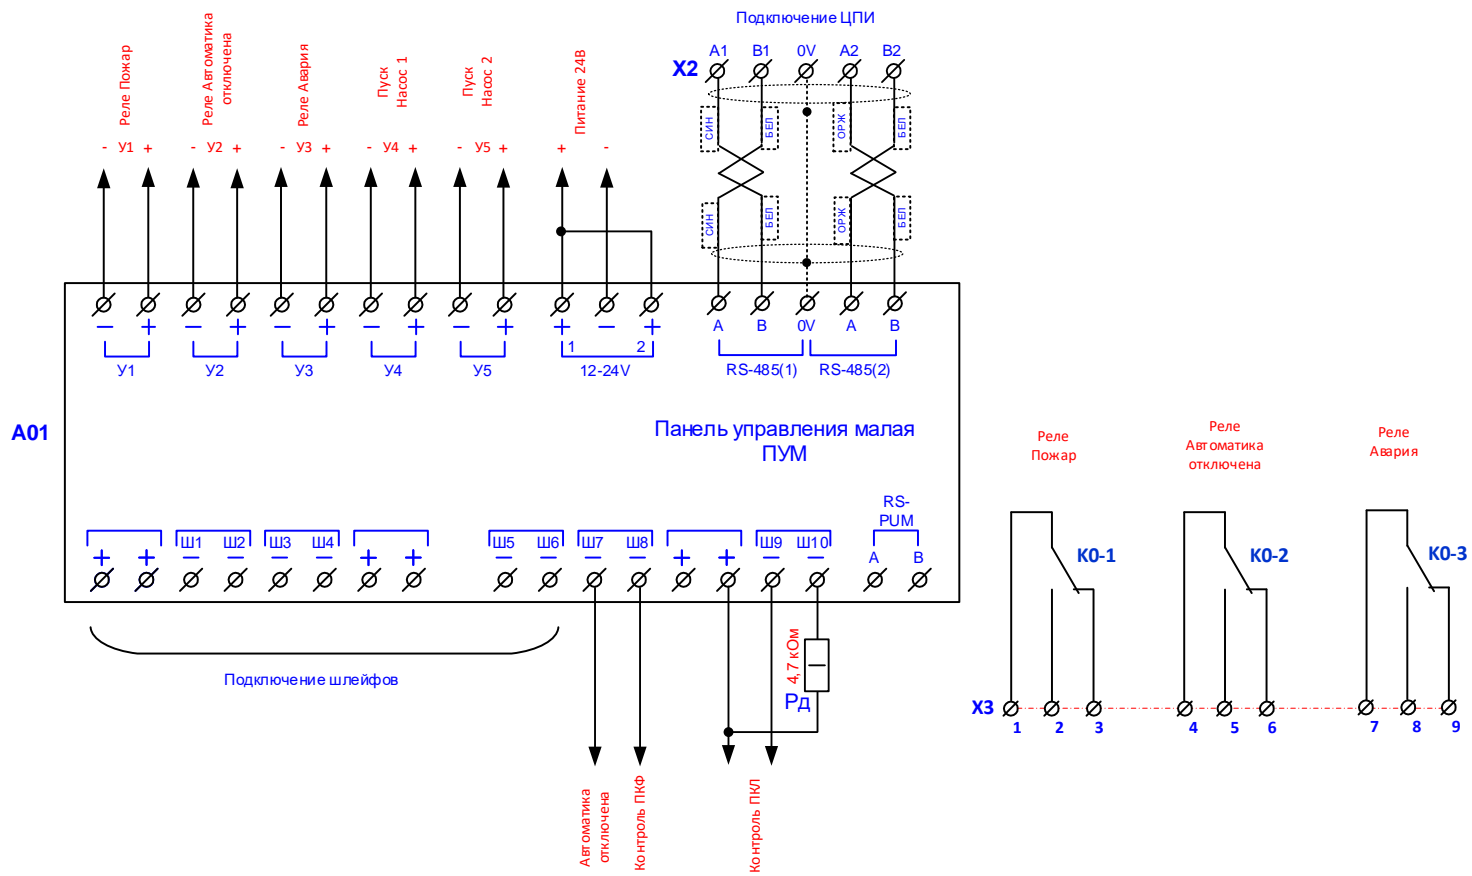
Подключение ЦПИ

X2
A1 B1 0V A2 B2

СИН БЕЛ ОРЖ БЕЛ
СИН БЕЛ ОРЖ БЕЛ

Реле Пожар
Реле Автоматика отключена
Реле Авария
Пуск Насос 1
Пуск Насос 2
Питание 24В

- У1 +
- У2 +
- У3 +
- У4 +
- У5 +
+ -

A01

− + − + − + − + − + + − +
У1 У2 У3 У4 У5
1 2
12-24V

A B 0V A B
RS-485(1) RS-485(2)

Панель управления малая ПУМ

RS-PUM
A B

+ + Ш1 Ш2 Ш3 Ш4 + + Ш5 Ш6 Ш7 Ш8 + + Ш9 Ш10
− − − − − − − − − −

Подключение шлейфов

4,7 кОм
Рд

Автоматика отключена
Контроль ПКФ
Контроль ПКЛ

Реле Пожар
Реле Автоматика отключена
Реле Авария

К0-1
К0-2
К0-3

X3
1 2 3 4 5 6 7 8 9